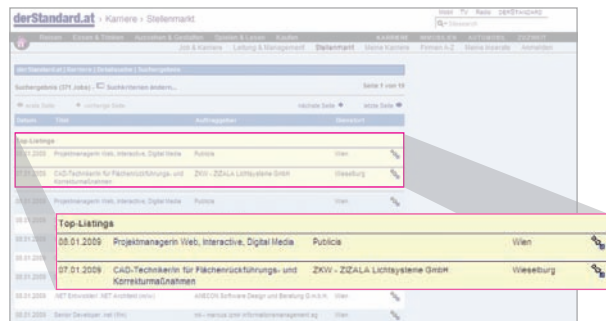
derStandard.at › Karriere › Stellenmarkt

Job & Karriere Leitung & Management Stellenmarkt Meine Karriere Firmen A-Z Meine Inserate Anmelden

derStandard.at | Karriere | Stellensuche | Suchergebnis

Suchergebnis (371 Jobs) Suchkriterien ändern...

Seite 1 von 19

nächste Seite letzte Seite

Datum Titel Auftraggeber Standort

Top-Listings

08.01.2009 Projektmanagerin Web, Interactive, Digital Media Publicis Wien

07.01.2009 CAD-TechnikerIn für Flächenrückführungs- und Korrekturmaßnahmen ZKW - ZIZALA Lichtsysteme GmbH Wieselburg

Top-Listings

08.01.2009 ProjektmanagerIn Web, Interactive, Digital Media Publicis Wien

07.01.2009 CAD-TechnikerIn für Flächenrückführungs- und Korrekturmaßnahmen ZKW - ZIZALA Lichtsysteme GmbH Wieselburg

08.01.2009 .NET Entwickler/ .NET Architekt (m/w) AMECON Software Design und Beratung G.m.b.H. Wien

08.01.2009 Senior Developer .net (f/m) Wien